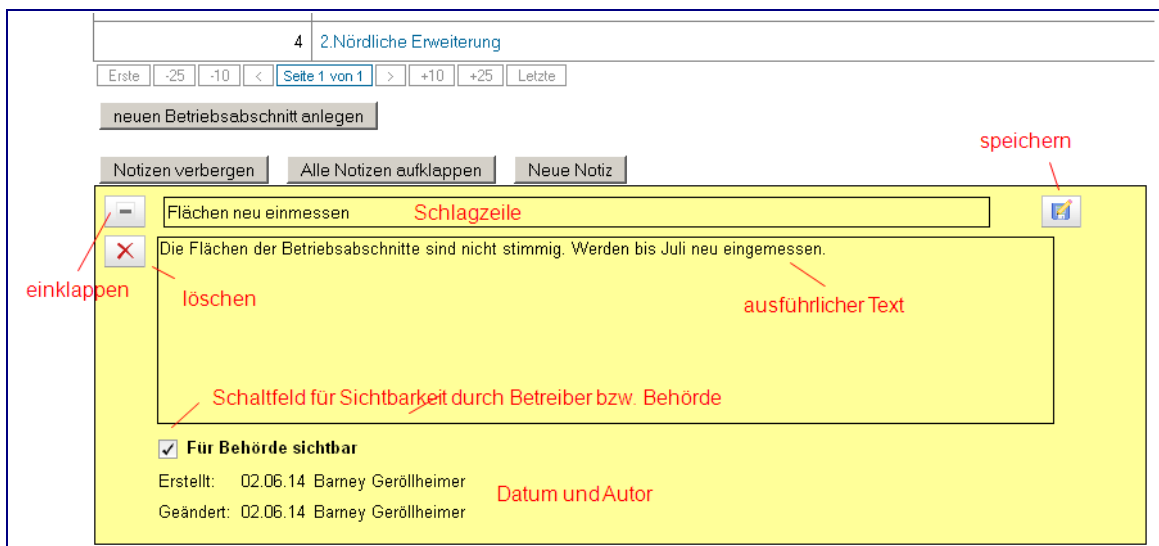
| 4 | 2.Nördliche Erweiterung |
|---|---|

Erste | -25 | -10 | < | Seite 1 von 1 | > | +10 | +25 | Letzte

neuen Betriebsabschnitt anlegen

Notizen verbergen | Alle Notizen aufklappen | Neue Notiz

speichern

Flächen neu einmessen Schlagzeile

Die Flächen der Betriebsabschnitte sind nicht stimmig. Werden bis Juli neu eingemessen.

einklappen

löschen

ausführlicher Text

Schaltfeld für Sichtbarkeit durch Betreiber bzw. Behörde

Für Behörde sichtbar

Erstellt: 02.06.14 Barney Geröllheimer

Datum und Autor

Geändert: 02.06.14 Barney Geröllheimer